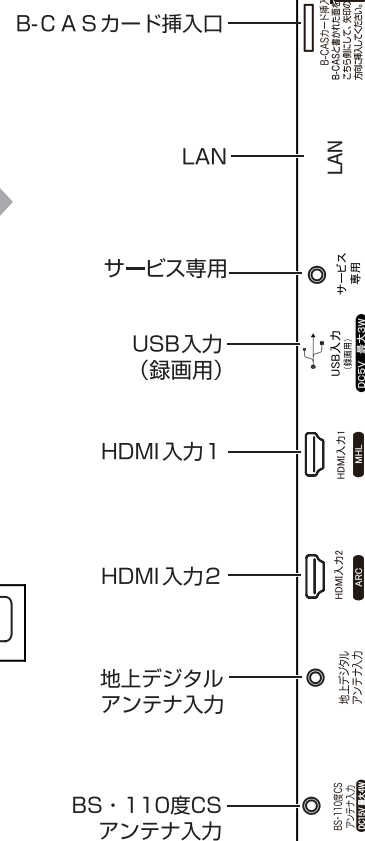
B-CASカード挿入口

B-CASカード挿入
B-CASと書かれた面を
こちら側にして、矢印の
方向に挿入してください。

LAN

LAN

サービス専用

サービス
専用

USB入力
（録画用）

USB入力
(録画用)
DC5V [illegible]

HDMI入力1

HDMI入力1
MHL

HDMI入力2

HDMI入力2
ARC

地上デジタル
アンテナ入力

地上デジタル
アンテナ入力

BS・110度CS
アンテナ入力

BS・110度CS
アンテナ入力
DC15V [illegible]